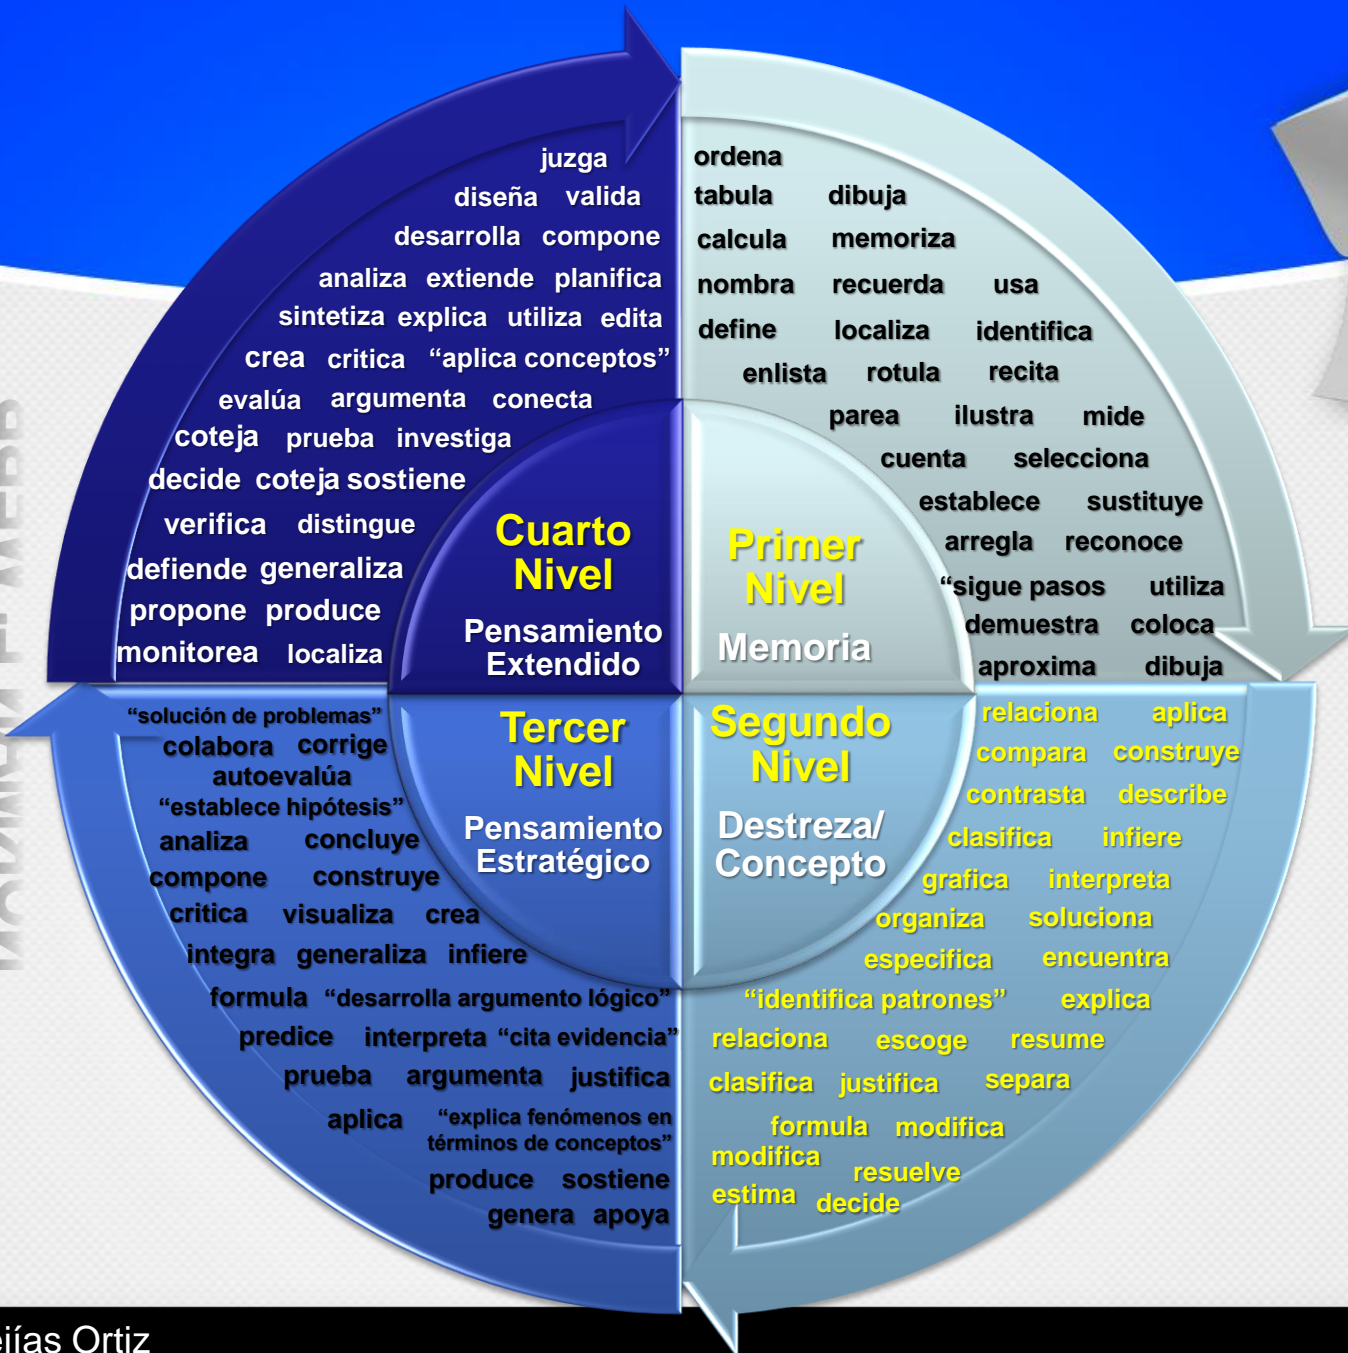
juzga
diseña valida
desarrolla compone
analiza extiende planifica
sintetiza explica utiliza edita
crea critica "aplica conceptos"
evalúa argumenta conecta
coteja prueba investiga
decide coteja sostiene
verifica distingue
defiende generaliza
propone produce
monitorea localiza

Cuarto Nivel
Pensamiento Extendido

ordena
tabula dibuja
calcula memoriza
nombra recuerda usa
define localiza identifica
enlista rotula recita
parea ilustra mide
cuenta selecciona
establece sustituye
arregla reconoce
"sigue pasos utiliza
demuestra coloca
aproxima dibuja

Primer Nivel
Memoria

"solución de problemas"
colabora corrige
autoevalúa
"establece hipótesis"
analiza concluye
compone construye
critica visualiza crea
integra generaliza infiere
formula "desarrolla argumento lógico"
predice interpreta "cita evidencia"
prueba argumenta justifica
aplica "explica fenómenos en términos de conceptos"
produce sostiene
genera apoya

Tercer Nivel
Pensamiento Estratégico

Segundo Nivel
Destreza/ Concepto

relaciona aplica
compara construye
contrasta describe
clasifica infiere
grafica interpreta
organiza soluciona
especifica encuentra
"identifica patrones" explica
relaciona escoge resume
clasifica justifica separa
formula modifica
modifica
resuelve
estima decide

ejías Ortiz